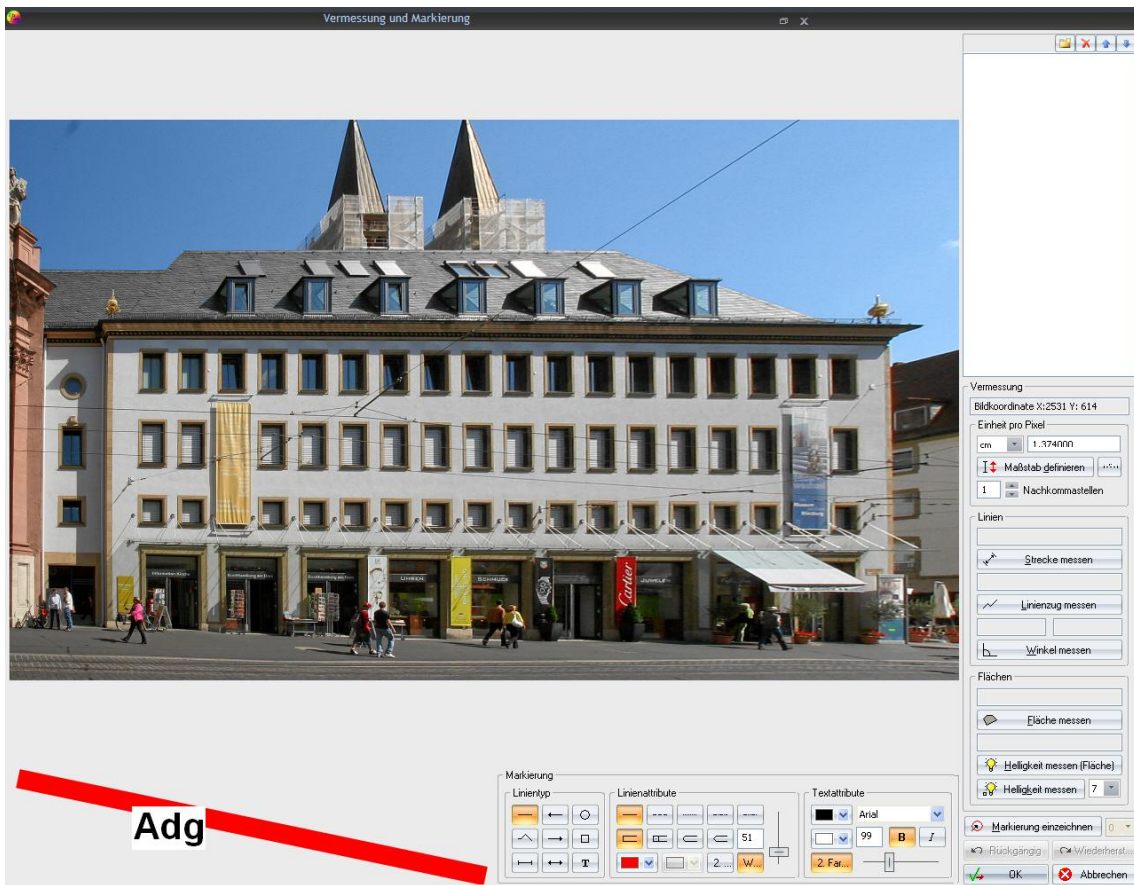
Vermessung und Markierung

Vermessung
Bildkoordinate X:2531 Y: 614
Einheit pro Pixel
cm
1.374000
Maßstab definieren
1
Nachkommastellen
Linien
Strecke messen
Linienzug messen
Winkel messen
Flächen
Fläche messen
Helligkeit messen (Fläche)
Helligkeit messen
7
Markierung einzeichnen
0
Rückgängig
Wiederherst...
OK
Abbrechen

Adg

Markierung
Linientyp
T
Linienattribute
51
2 ...
W...
Textattribute
Arial
99
B
I
2. Far...

UNIEN
SCHMUCK
Cartier